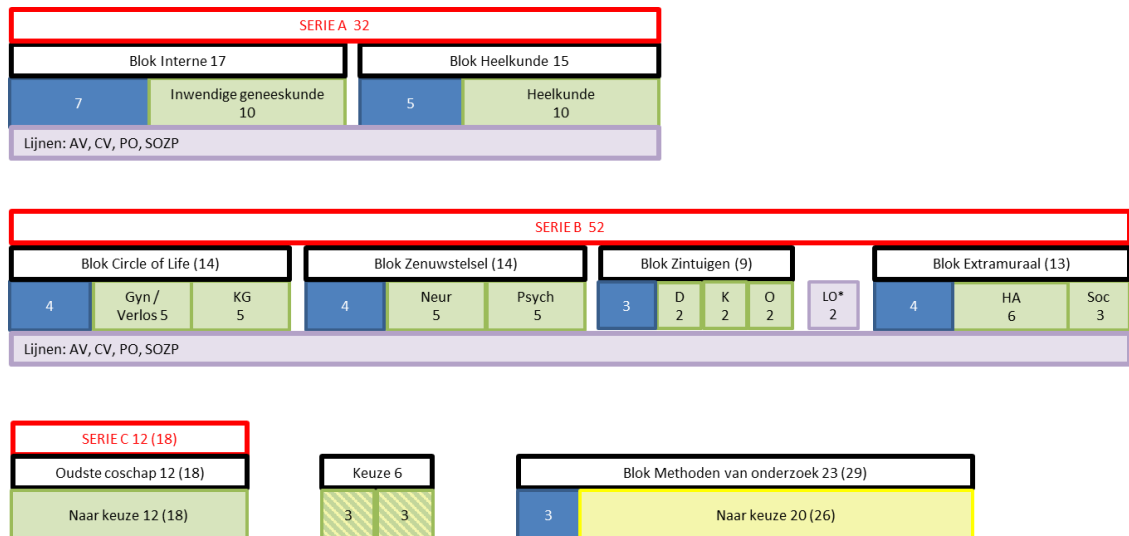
SERIE A 32

Blok Interne 17

7

Inwendige geneeskunde 10

Blok Heelkunde 15

5

Heelkunde 10

Lijnen: AV, CV, PO, SOZP

SERIE B 52

Blok Circle of Life (14)

4

Gyn / Verlos 5

KG 5

Blok Zenuwstelsel (14)

4

Neur 5

Psych 5

Blok Zintuigen (9)

3

D 2

K 2

O 2

LO* 2

Blok Extramuraal (13)

4

HA 6

Soc 3

Lijnen: AV, CV, PO, SOZP

SERIE C 12 (18)

Oudste coschap 12 (18)

Naar keuze 12 (18)

Keuze 6

3

3

Blok Methoden van onderzoek 23 (29)

3

Naar keuze 20 (26)